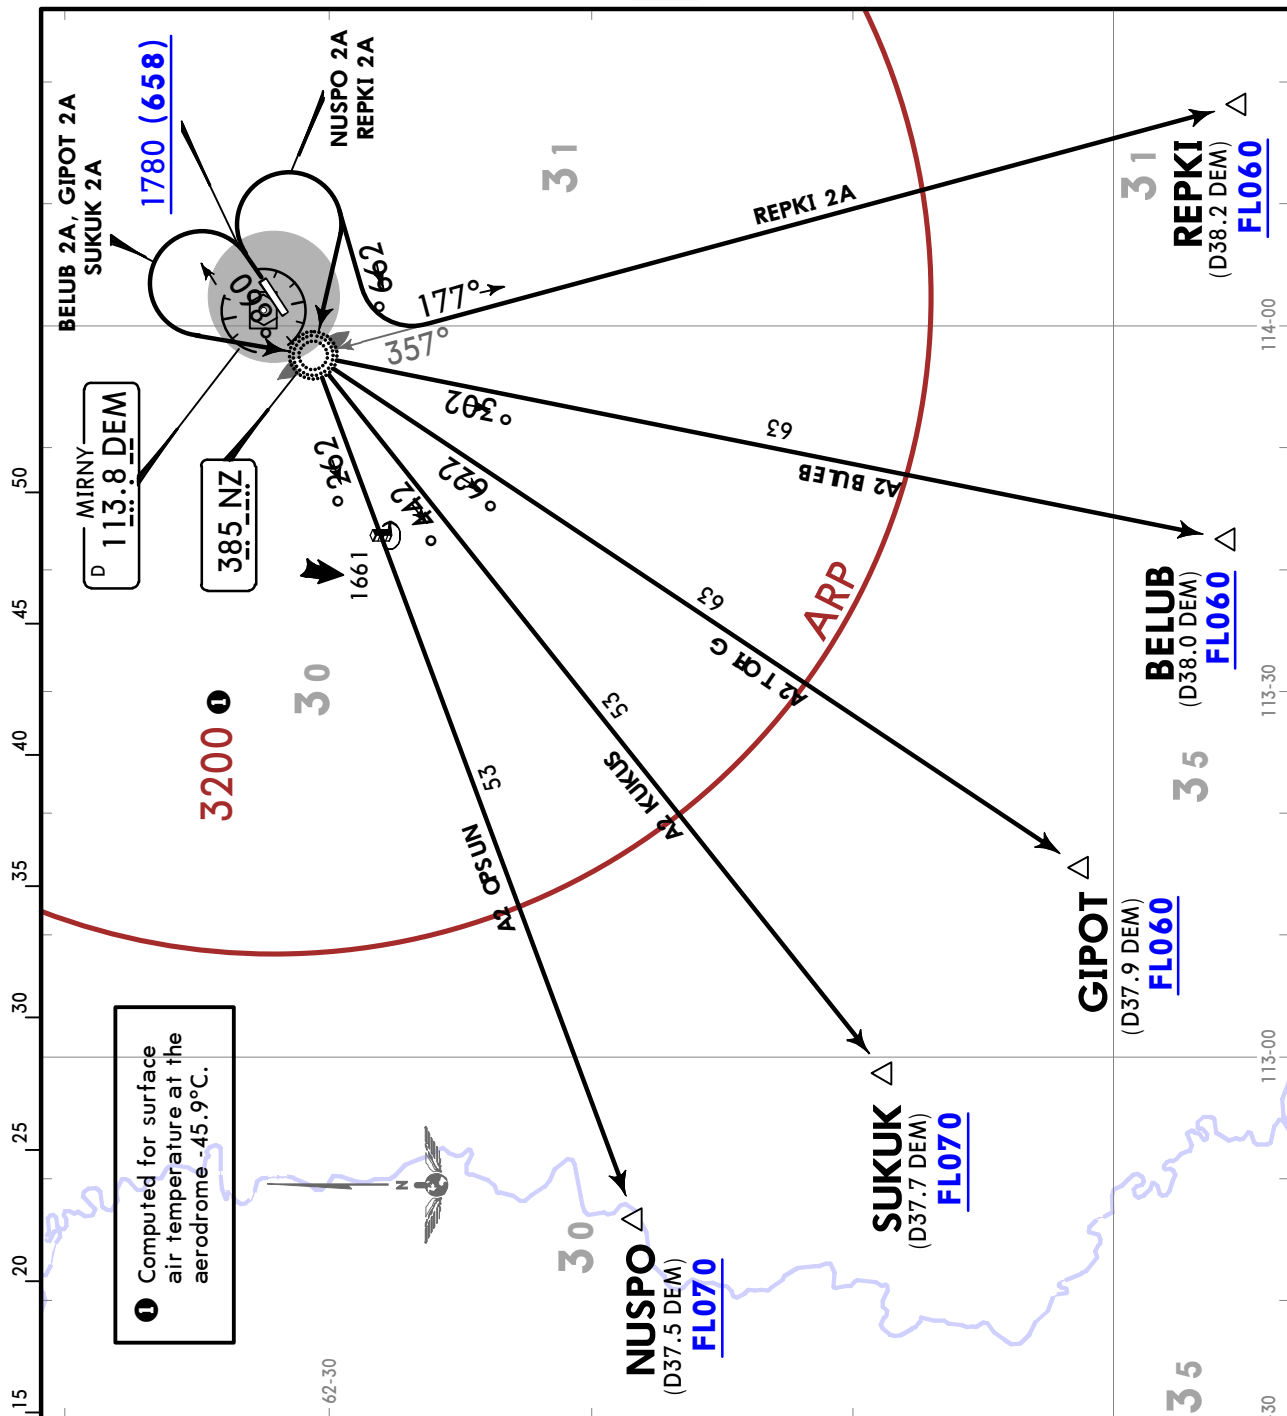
BELUB 2A, GIPOT 2A
SUKUK 2A

1780 (658)

NUSPO 2A
REPKI 2A

31

31

REPKI
(D38.2 DEM)
FL060

REPKI 2A

177°

357°

062°

098°

D MIRNY
113.8 DEM

385 NZ

302°

63

A2 BELUB

BELUB
(D38.0 DEM)
FL060

262°

222°

242°

1661

63

A2 GIPOT

ARP

30

3200 ❶

53

A2 SUKUK

35

53

A2 NUSPO

GIPOT
(D37.9 DEM)
FL060

❶ Computed for surface air temperature at the aerodrome -45.9°C.

SUKUK
(D37.7 DEM)
FL070

30

NUSPO
(D37.5 DEM)
FL070

35

50
45
40
35
30
25
20
15

62-30
114-00
113-30
113-00
30